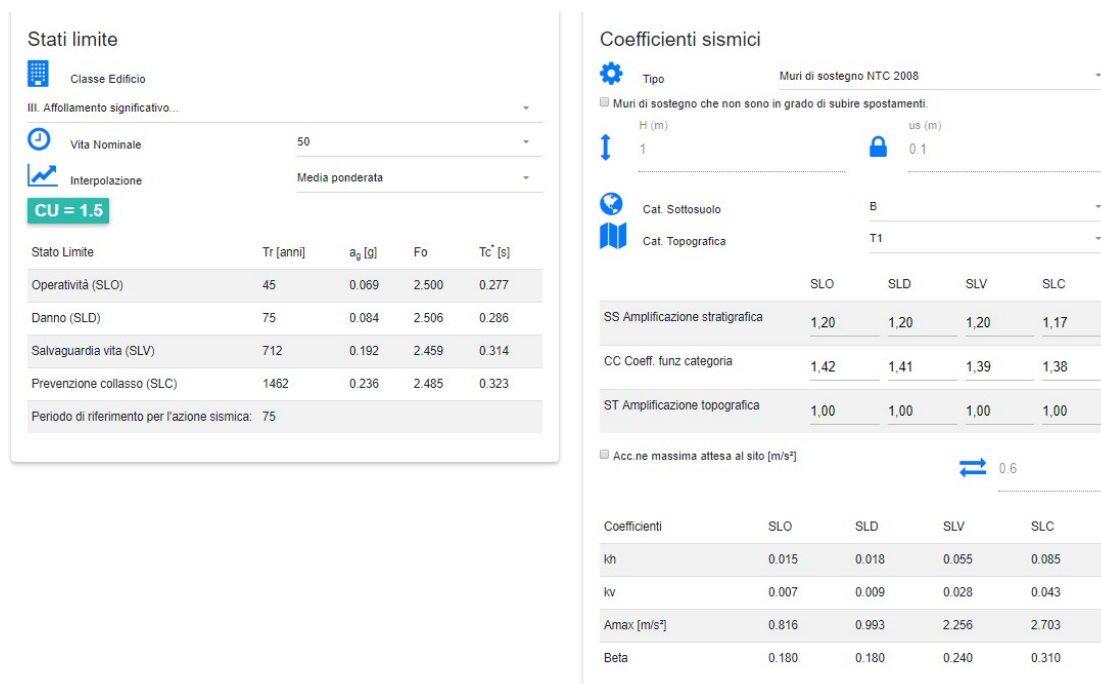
Stati limite

Classe Edificio

III. Affollamento significativo...

Vita Nominale 50

Interpolazione Media ponderata

CU = 1.5

| Stato Limite | Tr [anni] | $a_g$ [g] | Fo | $Tc^*$ [s] |
|---|---|---|---|---|
| Operatività (SLO) | 45 | 0.069 | 2.500 | 0.277 |
| Danno (SLD) | 75 | 0.084 | 2.506 | 0.286 |
| Salvaguardia vita (SLV) | 712 | 0.192 | 2.459 | 0.314 |
| Prevenzione collasso (SLC) | 1462 | 0.236 | 2.485 | 0.323 |
| Periodo di riferimento per l'azione sismica: | 75 | | | |

Coefficienti sismici

Tipo Muri di sostegno NTC 2008

Muri di sostegno che non sono in grado di subire spostamenti.

H (m) 1

us (m) 0.1

Cat. Sottosuolo B

Cat. Topografica T1

| | SLO | SLD | SLV | SLC |
|---|---|---|---|---|
| SS Amplificazione stratigrafica | 1,20 | 1,20 | 1,20 | 1,17 |
| CC Coeff. funz categoria | 1,42 | 1,41 | 1,39 | 1,38 |
| ST Amplificazione topografica | 1,00 | 1,00 | 1,00 | 1,00 |

Acc.ne massima attesa al sito [m/s²]

0.6

| Coefficienti | SLO | SLD | SLV | SLC |
|---|---|---|---|---|
| kh | 0.015 | 0.018 | 0.055 | 0.085 |
| kv | 0.007 | 0.009 | 0.028 | 0.043 |
| Amax [m/s²] | 0.816 | 0.993 | 2.256 | 2.703 |
| Beta | 0.180 | 0.180 | 0.240 | 0.310 |